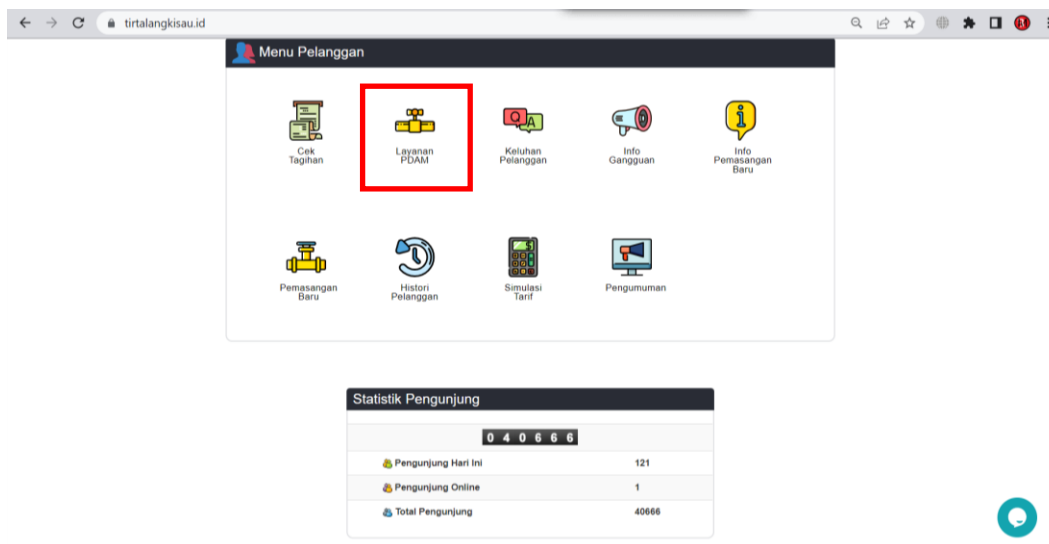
tirtalangkisau.id

Menu Pelanggan

Cek Tagihan

Layanan PDAM

Keluhan Pelanggan

Info Gangguan

Info Pemasangan Baru

Pemasangan Baru

Histori Pelanggan

Simulasi Tarif

Pengumuman

Statistik Pengunjung

0 4 0 6 6 6

| | |
|---|---|
| Pengunjung Hari Ini | 121 |
| Pengunjung Online | 1 |
| Total Pengunjung | 40666 |